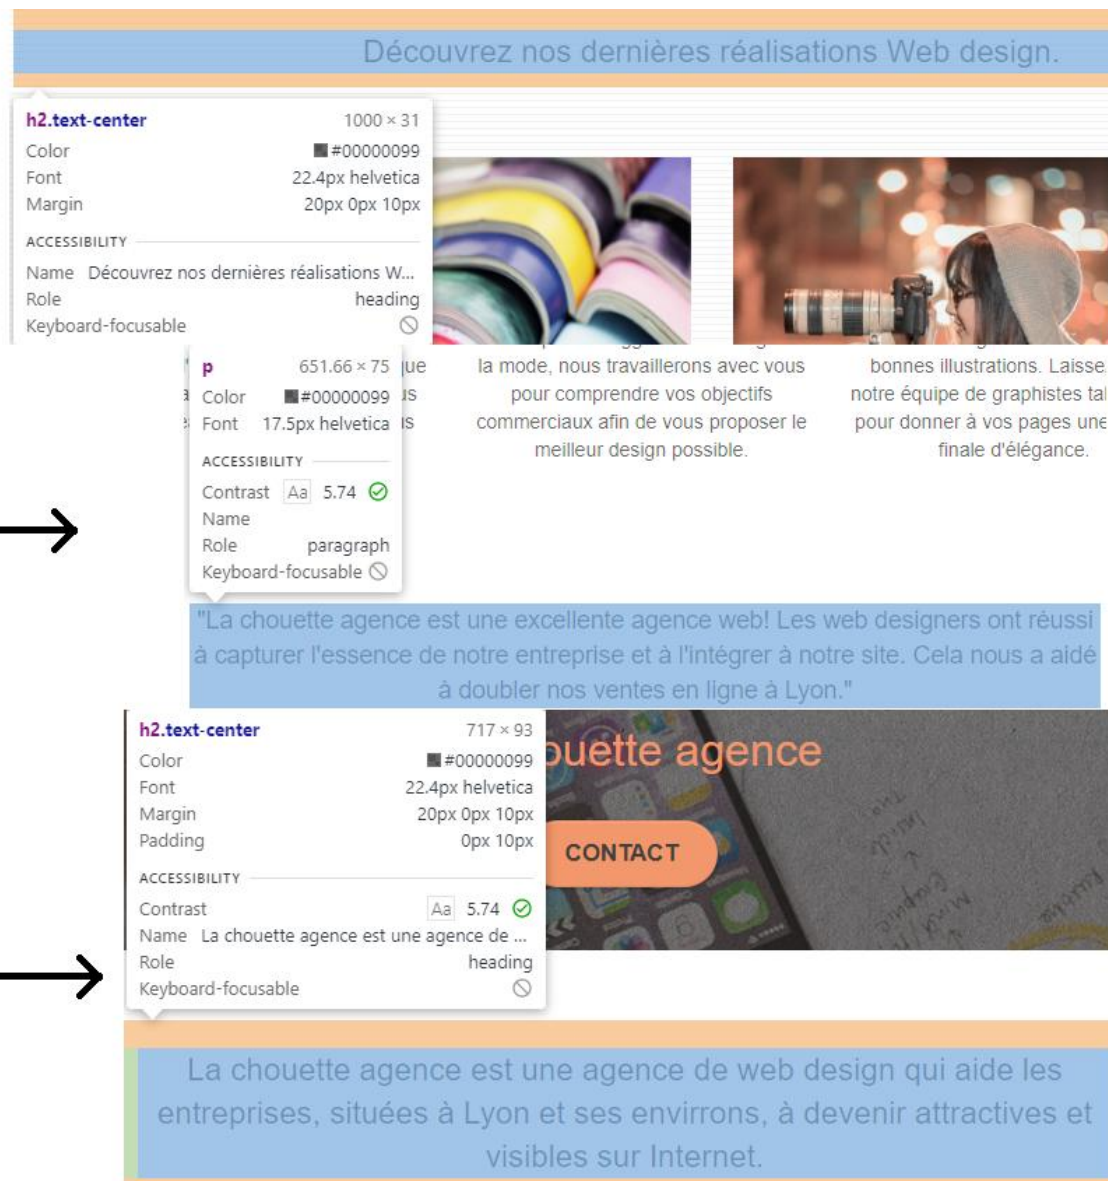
Découvrez nos dernières réalisations Web design.

h2.text-center 1000 × 31
Color #00000099
Font 22.4px helvetica
Margin 20px 0px 10px
ACCESSIBILITY
Name Découvrez nos dernières réalisations W...
Role heading
Keyboard-focusable

p 651.66 × 75
Color #00000099
Font 17.5px helvetica
ACCESSIBILITY
Contrast Aa 5.74
Name
Role paragraph
Keyboard-focusable

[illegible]ue
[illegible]s
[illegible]s

la mode, nous travaillerons avec vous pour comprendre vos objectifs commerciaux afin de vous proposer le meilleur design possible.

bonnes illustrations. Laisse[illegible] notre équipe de graphistes tal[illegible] pour donner à vos pages une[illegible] finale d'élégance.

"La chouette agence est une excellente agence web! Les web designers ont réussi à capturer l'essence de notre entreprise et à l'intégrer à notre site. Cela nous a aidé à doubler nos ventes en ligne à Lyon."

h2.text-center 717 × 93
Color #00000099
Font 22.4px helvetica
Margin 20px 0px 10px
Padding 0px 10px
ACCESSIBILITY
Contrast Aa 5.74
Name La chouette agence est une agence de ...
Role heading
Keyboard-focusable

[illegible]ouette agence

CONTACT

La chouette agence est une agence de web design qui aide les entreprises, situées à Lyon et ses envirrons, à devenir attractives et visibles sur Internet.